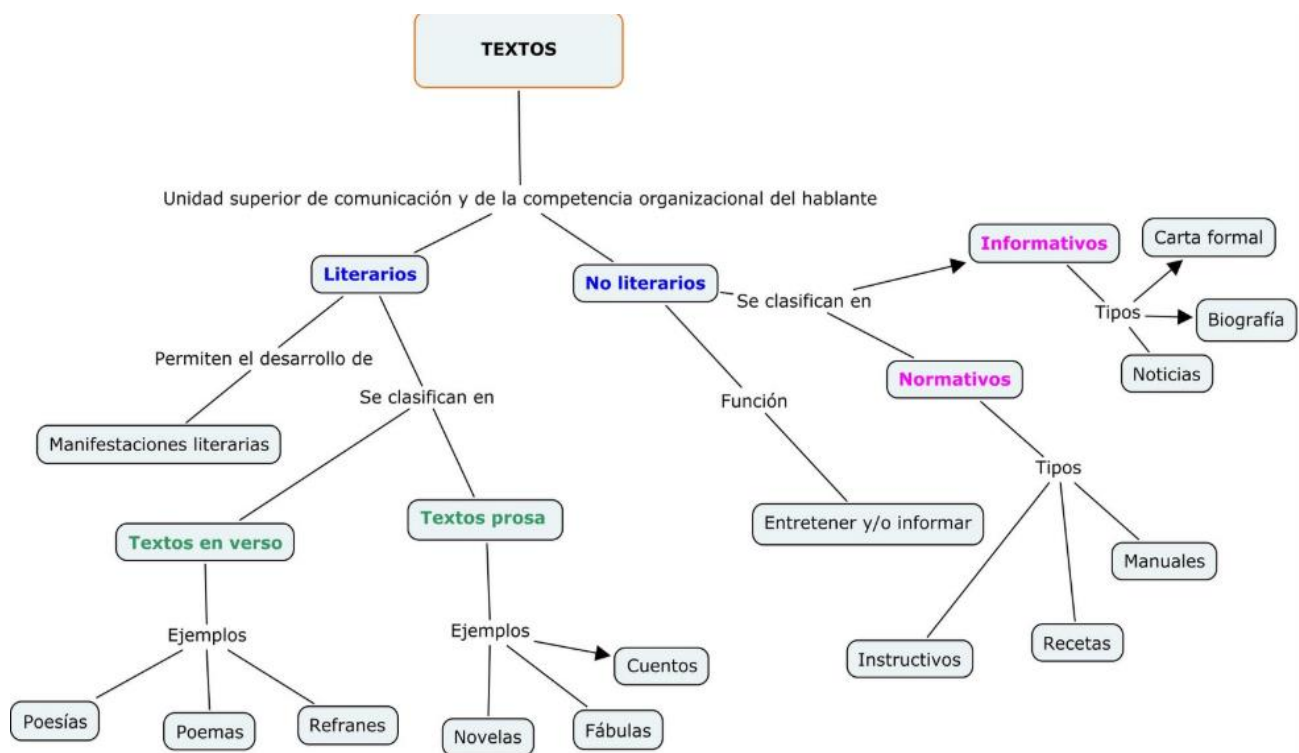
TEXTOS

Unidad superior de comunicación y de la competencia organizacional del hablante

Literarios

Permiten el desarrollo de

Manifestaciones literarias

Se clasifican en

Textos en verso

Ejemplos

Poesías

Poemas

Refranes

Textos prosa

Ejemplos

Cuentos

Novelas

Fábulas

No literarios

Función

Entretener y/o informar

Se clasifican en

Informativos

Tipos

Carta formal

Biografía

Noticias

Normativos

Tipos

Instructivos

Recetas

Manuales